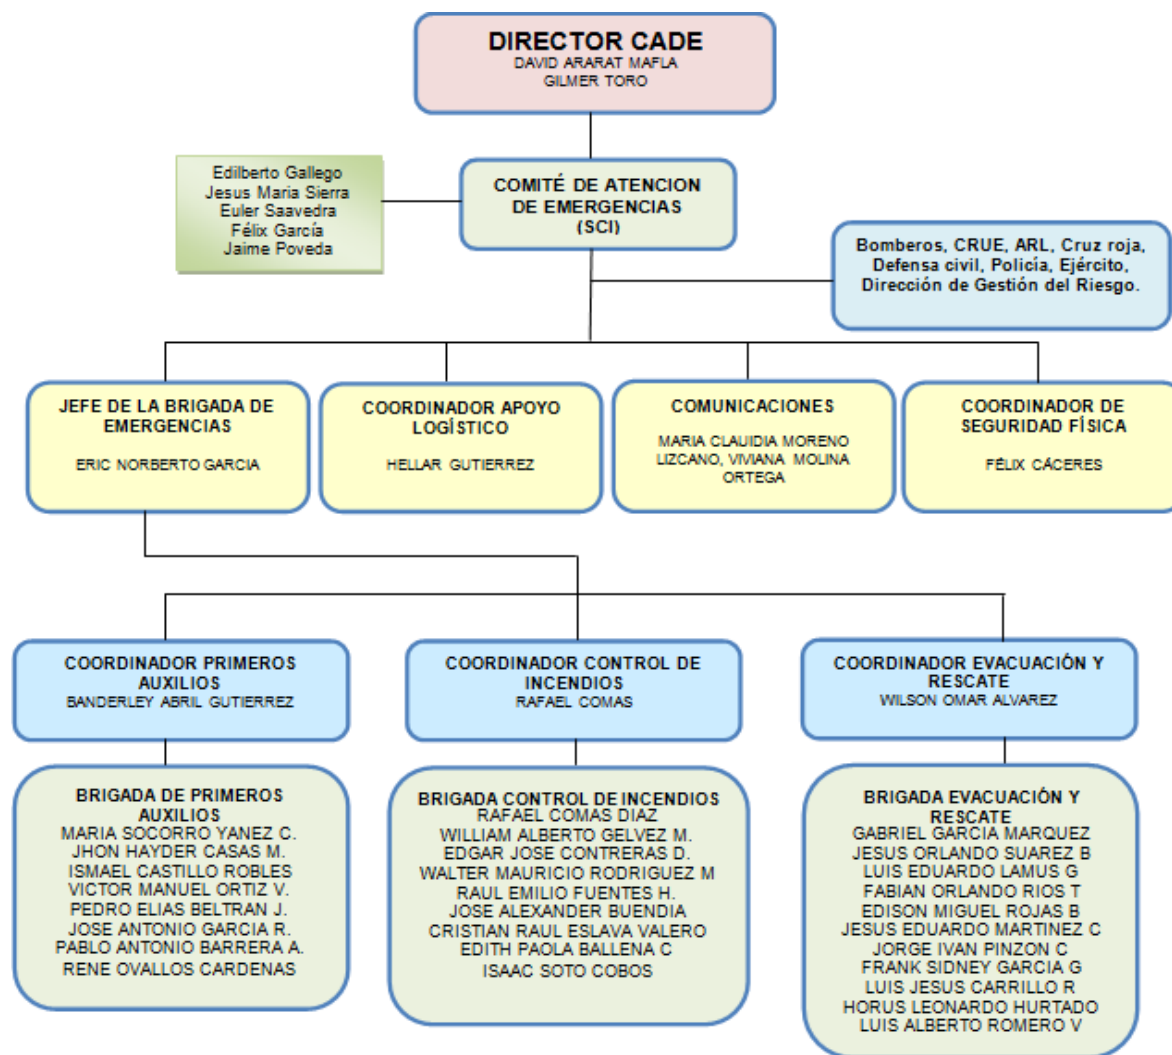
DIRECTOR CADE
DAVID ARARAT MAFLA
GILMER TORO

Edilberto Gallego
Jesus Maria Sierra
Euler Saavedra
Félix García
Jaime Poveda

COMITÉ DE ATENCION DE EMERGENCIAS
(SCI)

Bomberos, CRUE, ARL, Cruz roja, Defensa civil, Policía, Ejército, Dirección de Gestión del Riesgo.

JEFE DE LA BRIGADA DE EMERGENCIAS
ERIC NORBERTO GARCIA

COORDINADOR APOYO LOGÍSTICO
HELLAR GUTIERREZ

COMUNICACIONES
MARIA CLAUIDIA MORENO LIZCANO, VIVIANA MOLINA ORTEGA

COORDINADOR DE SEGURIDAD FÍSICA
FÉLIX CÁCERES

COORDINADOR PRIMEROS AUXILIOS
BANDERLEY ABRIL GUTIERREZ

COORDINADOR CONTROL DE INCENDIOS
RAFAEL COMAS

COORDINADOR EVACUACIÓN Y RESCATE
WILSON OMAR ALVAREZ

BRIGADA DE PRIMEROS AUXILIOS
MARIA SOCORRO YANEZ C.
JHON HAYDER CASAS M.
ISMAEL CASTILLO ROBLES
VICTOR MANUEL ORTIZ V.
PEDRO ELIAS BELTRAN J.
JOSE ANTONIO GARCIA R.
PABLO ANTONIO BARRERA A.
RENE OVALLOS CARDENAS

BRIGADA CONTROL DE INCENDIOS
RAFAEL COMAS DIAZ
WILLIAM ALBERTO GELVEZ M.
EDGAR JOSE CONTRERAS D.
WALTER MAURICIO RODRIGUEZ M
RAUL EMILIO FUENTES H.
JOSE ALEXANDER BUENDIA
CRISTIAN RAUL ESLAVA VALERO
EDITH PAOLA BALLENA C
ISAAC SOTO COBOS

BRIGADA EVACUACIÓN Y RESCATE
GABRIEL GARCIA MARQUEZ
JESUS ORLANDO SUAREZ B
LUIS EDUARDO LAMUS G
FABIAN ORLANDO RIOS T
EDISON MIGUEL ROJAS B
JESUS EDUARDO MARTINEZ C
JORGE IVAN PINZON C
FRANK SIDNEY GARCIA G
LUIS JESUS CARRILLO R
HORUS LEONARDO HURTADO
LUIS ALBERTO ROMERO V